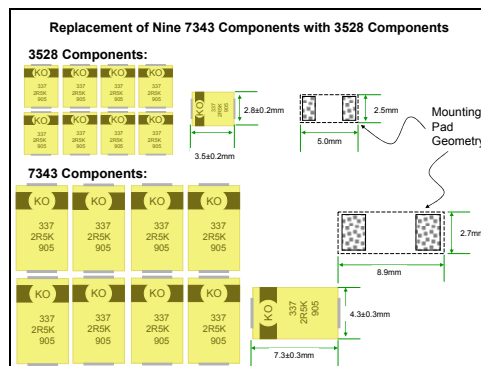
Replacement of Nine 7343 Components with 3528 Components

3528 Components:

KO 337 2R5K 905

KO 337 2R5K 905

KO 337 2R5K 905

KO 337 2R5K 905

KO 337 2R5K 905

KO 337 2R5K 905

KO 337 2R5K 905

KO 337 2R5K 905

KO 337 2R5K 905

2.8±0.2mm

3.5±0.2mm

2.5mm

5.0mm

Mounting Pad Geometry

7343 Components:

KO 337 2R5K 905

KO 337 2R5K 905

KO 337 2R5K 905

KO 337 2R5K 905

KO 337 2R5K 905

KO 337 2R5K 905

KO 337 2R5K 905

KO 337 2R5K 905

KO 337 2R5K 905

2.7mm

8.9mm

4.3±0.3mm

7.3±0.3mm